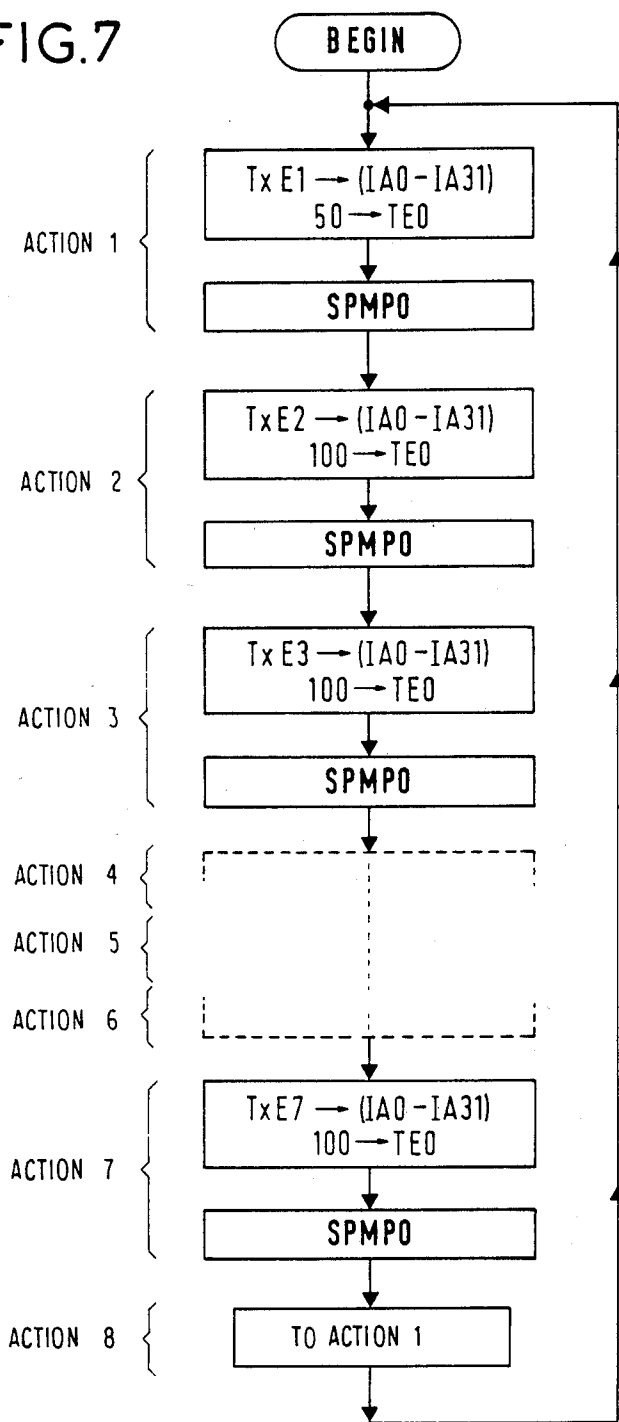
FIG.7

BEGIN

ACTION 1

Tx E1 → (IA0 – IA31)
50 → TE0

SPMP0

ACTION 2

Tx E2 → (IA0 – IA31)
100 → TE0

SPMP0

ACTION 3

Tx E3 → (IA0 – IA31)
100 → TE0

SPMP0

ACTION 4

ACTION 5

ACTION 6

ACTION 7

Tx E7 → (IA0 – IA31)
100 → TE0

SPMP0

ACTION 8

TO ACTION 1